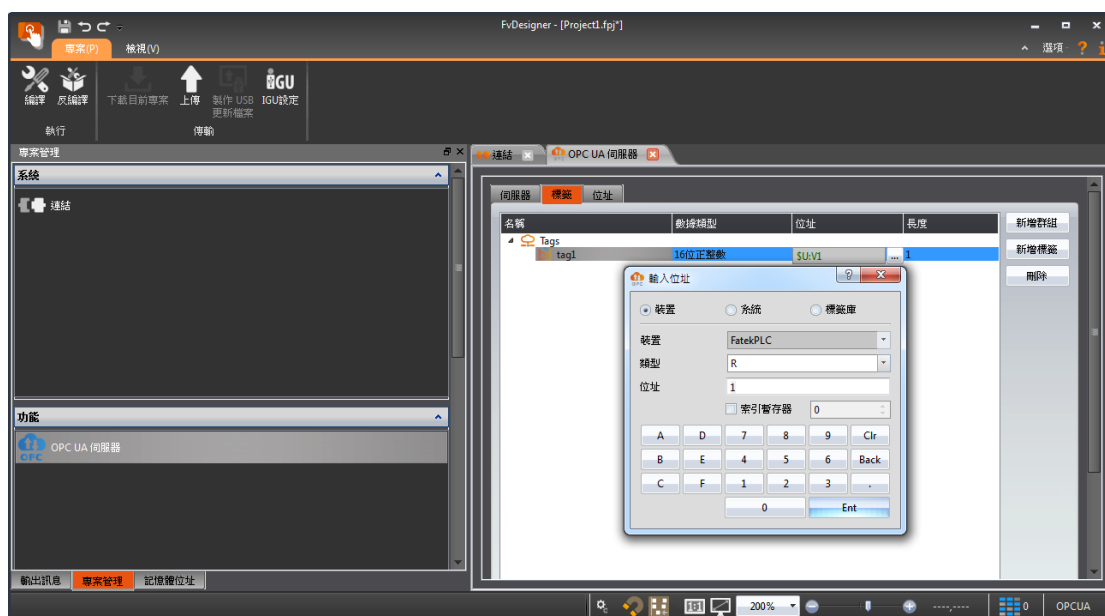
FvDesigner - [Project1.fpj*]

專案(P) 檢視(V)

選項 ?

編譯 反編譯 下載目前專案 上傳 製作 USB 更新檔案 IGU設定

執行 傳輸

專案管理

系統

連結

功能

OPC UA 伺服器

輸出訊息 專案管理 記憶體位址

連結 OPC UA 伺服器

伺服器 標籤 位址

| 名稱 | 數據類型 | 位址 | 長度 |
|---|---|---|---|
| Tags | | | |
| tag1 | 16位正整數 | $U:V1 ... | 1 |

新增群組

新增標籤

刪除

輸入位址

裝置 系統 標籤庫

裝置 FatekPLC

類型 R

位址 1

索引暫存器 0

A D 7 8 9 Clr

B E 4 5 6 Back

C F 1 2 3 .

0 Ent

200%

0 OPCUA